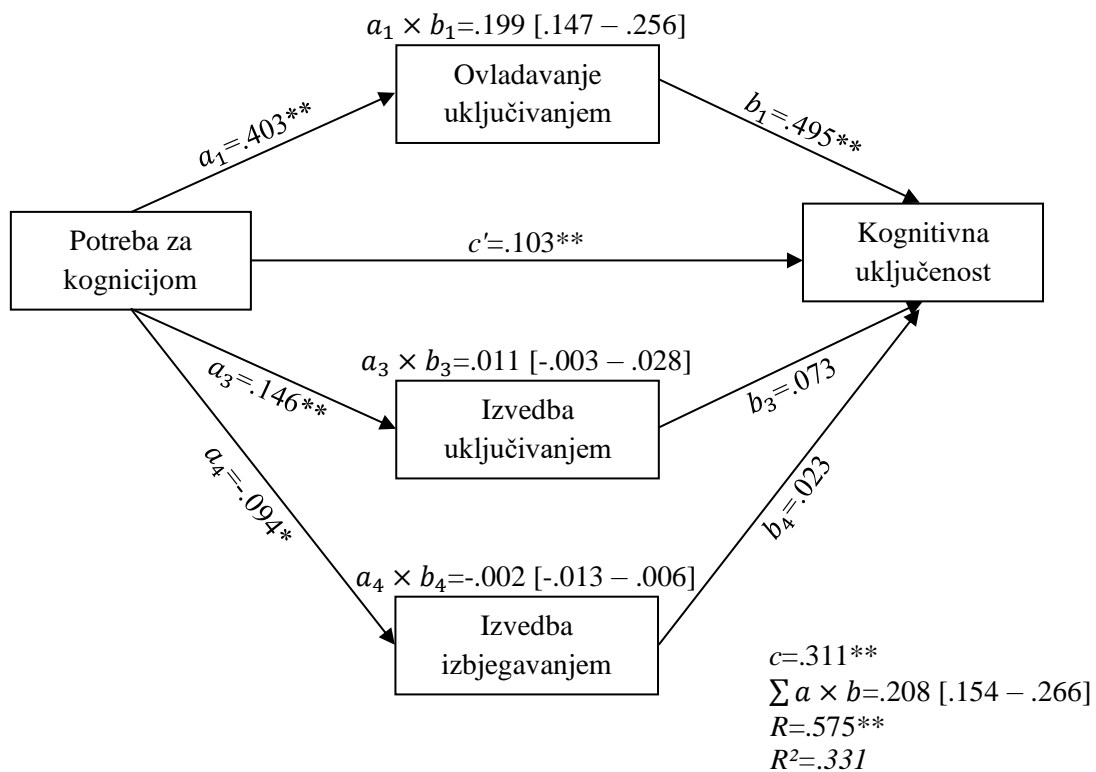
$a_1 \times b_1$=.199 [.147 – .256]

Ovladavanje uključivanjem

$a_1$=.403**

$b_1$=.495**

Potreba za kognicijom

$c'$=.103**

Kognitivna uključenost

$a_3 \times b_3$=.011 [-.003 – .028]

$a_3$=.146**

Izvedba uključivanjem

$b_3$=.073

$a_4$=-.094*

$b_4$=.023

$a_4 \times b_4$=-.002 [-.013 – .006]

Izvedba izbjegavanjem

$c$=.311**
$\sum a \times b$=.208 [.154 – .266]
$R$=.575**
$R^2$=.331